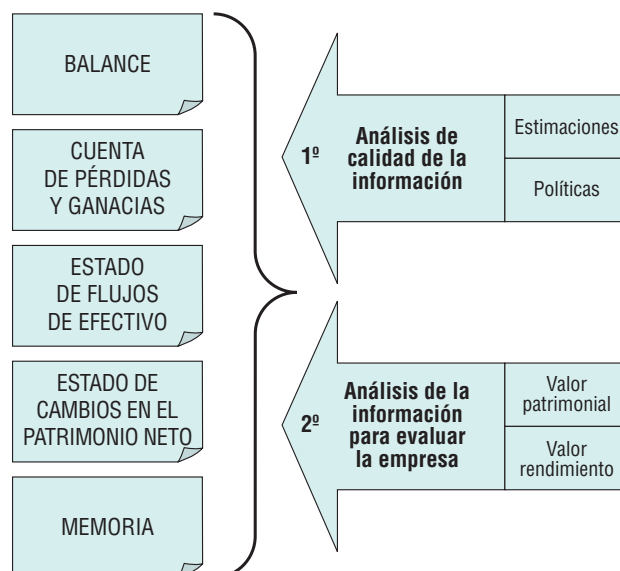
BALANCE

CUENTA DE PÉRDIDAS Y GANACIAS

ESTADO DE FLUJOS DE EFECTIVO

ESTADO DE CAMBIOS EN EL PATRIMONIO NETO

MEMORIA

1º

Análisis de calidad de la información

Estimaciones

Políticas

2º

Análisis de la información para evaluar la empresa

Valor patrimonial

Valor rendimiento